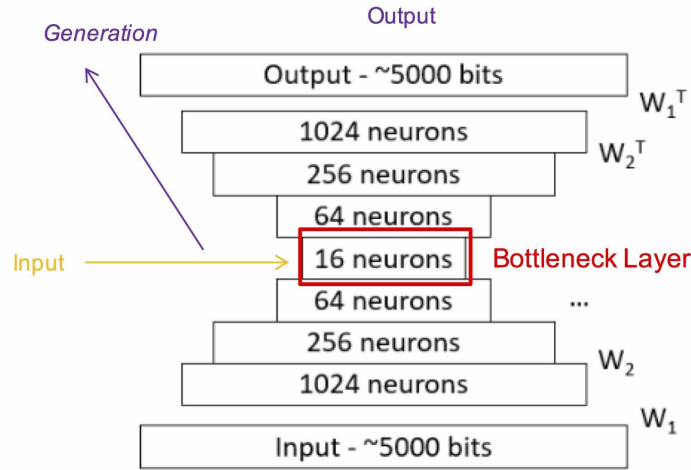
Generation

Output

Output - ~5000 bits

$W_1^T$

1024 neurons

$W_2^T$

256 neurons

64 neurons

Input

16 neurons

Bottleneck Layer

64 neurons

...

256 neurons

$W_2$

1024 neurons

$W_1$

Input - ~5000 bits